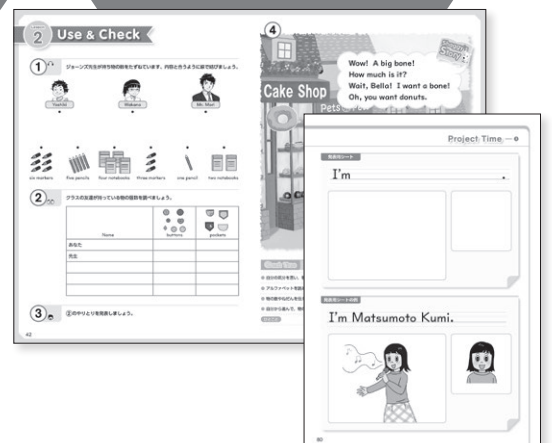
2 Use & Check

1 ジョーンズ先生が持ち物の数をたずねています。内容と合うように線で結びましょう。

Yoshio
Wakana
Mr. Nori

six markers
five pencils
four notebooks
three markers
one pencil
two notebooks

2 クラスの友達が持っている物の個数を調べましょう。

| Name | buttons | pockets |
|---|---|---|
| あなた | | |
| 先生 | | |
| | | |
| | | |
| | | |

3 ②のやりとりを発表しましょう。

42

4

Cake Shop

Pets

Wow! A big bone!
How much is it?
Wait, Bello! I want a bone!
Oh, you want donuts.

Story

Project Time

発表用シート

I'm

発表用シートの例

I'm Matsumoto Kumi.

80